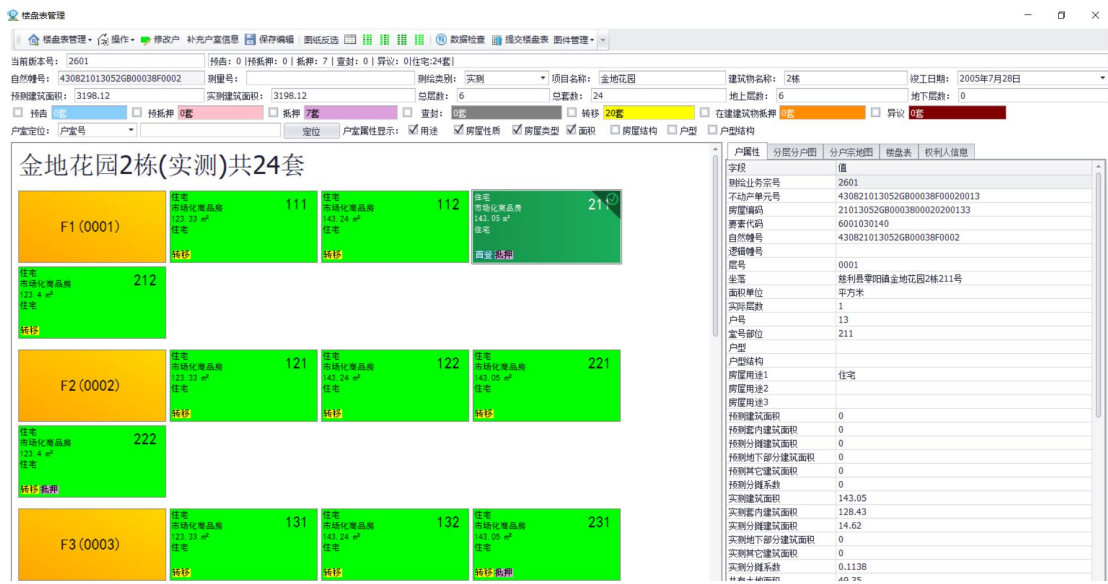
楼盘表管理

楼盘表管理 ▾ 操作 ▾ 修改户 补充户室信息 保存编辑 图纸反选 数据检查 提交楼盘表 图件管理 ▾

当前版本号: 2601 | 预告: 0 |预抵押: 0 | 抵押: 7 | 查封: 0 | 异议: 0|住宅:24套|

自然幢号: 430821013052GB00038F0002 测量号: 测绘类别: 实测 项目名称: 金地花园 建筑物名称: 2栋 竣工日期: 2005年7月28日

预测建筑面积: 3198.12 实测建筑面积: 3198.12 总层数: 6 总套数: 24 地上层数: 6 地下层数: 0

预告 0套 预抵押 0套 抵押 7套 查封: 0套 转移 20套 在建建筑物抵押 0套 异议 0套

户室定位: 户室号 定位 户室属性显示: 用途 房屋性质 房屋类型 面积 房屋结构 户型 户型结构

金地花园2栋(实测)共24套

F1(0001)

住宅
市场化商品房
123.33 ㎡
住宅
111
转移

住宅
市场化商品房
143.24 ㎡
住宅
112
转移

住宅
市场化商品房
143.05 ㎡
住宅
211
首登 抵押

住宅
市场化商品房
123.4 ㎡
住宅
212
转移

F2(0002)

住宅
市场化商品房
123.33 ㎡
住宅
121
转移

住宅
市场化商品房
143.24 ㎡
住宅
122
转移

住宅
市场化商品房
143.05 ㎡
住宅
221
转移

住宅
市场化商品房
123.4 ㎡
住宅
222
转移 抵押

F3(0003)

住宅
市场化商品房
123.33 ㎡
住宅
131
转移

住宅
市场化商品房
143.24 ㎡
住宅
132
转移

住宅
市场化商品房
143.05 ㎡
住宅
231
转移 抵押

户属性 分层分户图 分户宗地图 楼盘表 权利人信息

| 字段 | 值 |
|---|---|
| 测绘业务宗号 | 2601 |
| 不动产单元号 | 430821013052GB00038F00020013 |
| 房屋编码 | 21013052GB00038000200133 |
| 要素代码 | 6001030140 |
| 自然幢号 | 430821013052GB00038F0002 |
| 逻辑幢号 | |
| 层号 | 0001 |
| 坐落 | 慈利县零阳镇金地花园2栋211号 |
| 面积单位 | 平方米 |
| 实际层数 | 1 |
| 户号 | 13 |
| 室号部位 | 211 |
| 户型 | |
| 户型结构 | |
| 房屋用途1 | 住宅 |
| 房屋用途2 | |
| 房屋用途3 | |
| 预测建筑面积 | 0 |
| 预测套内建筑面积 | 0 |
| 预测分摊建筑面积 | 0 |
| 预测地下部分建筑面积 | 0 |
| 预测其它建筑面积 | 0 |
| 预测分摊系数 | 0 |
| 实测建筑面积 | 143.05 |
| 实测套内建筑面积 | 128.43 |
| 实测分摊建筑面积 | 14.62 |
| 实测地下部分建筑面积 | 0 |
| 实测其它建筑面积 | 0 |
| 实测分摊系数 | 0.1138 |
| 共有土地面积 | 49.35 |